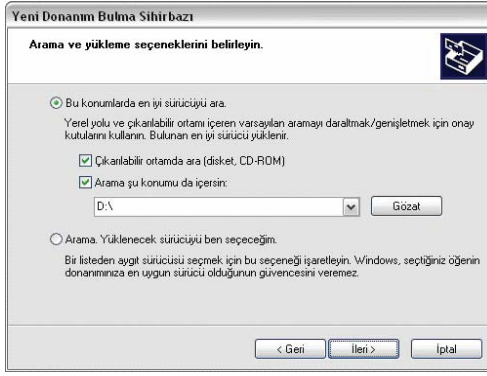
Yeni Donanım Bulma Sihirbazı

Arama ve yükleme seçeneklerini belirleyin.

Bu konumlarda en iyi sürücüyü ara.

Yerel yolu ve çıkarılabilir ortamı içeren varsayılan aramayı daraltmak/genişletmek için onay kutularını kullanın. Bulunan en iyi sürücü yüklenir.

Çıkarılabilir ortamda ara (disket, CD-ROM)

Arama şu konumu da içersin:

D:\

Gözat

Arama. Yüklenecek sürücüyü ben seçeceğim.

Bir listeden aygıt sürücüsü seçmek için bu seçeneği işaretleyin. Windows, seçtiğiniz öğenin donanımınıza en uygun sürücü olduğunun güvencesini veremez.

< Geri

İleri >

İptal